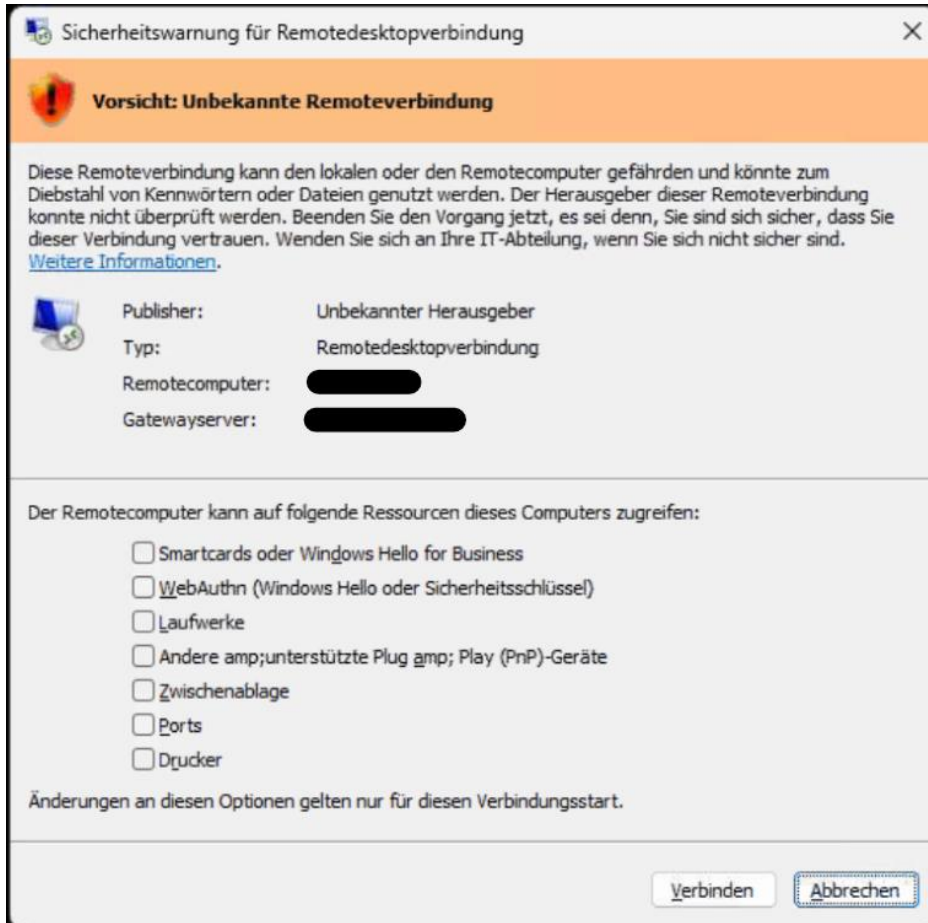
Sicherheitswarnung für Remotedesktopverbindung

Vorsicht: Unbekannte Remoteverbindung

Diese Remoteverbindung kann den lokalen oder den Remotecomputer gefährden und könnte zum Diebstahl von Kennwörtern oder Dateien genutzt werden. Der Herausgeber dieser Remoteverbindung konnte nicht überprüft werden. Beenden Sie den Vorgang jetzt, es sei denn, Sie sind sich sicher, dass Sie dieser Verbindung vertrauen. Wenden Sie sich an Ihre IT-Abteilung, wenn Sie sich nicht sicher sind. Weitere Informationen.

Publisher: Unbekannter Herausgeber
Typ: Remotedesktopverbindung
Remotecomputer: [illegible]
Gatewayserver: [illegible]

Der Remotecomputer kann auf folgende Ressourcen dieses Computers zugreifen:

Smartcards oder Windows Hello for Business
WebAuthn (Windows Hello oder Sicherheitsschlüssel)
Laufwerke
Andere amp;unterstützte Plug amp; Play (PnP)-Geräte
Zwischenablage
Ports
Drucker

Änderungen an diesen Optionen gelten nur für diesen Verbindungsstart.

Verbinden Abbrechen